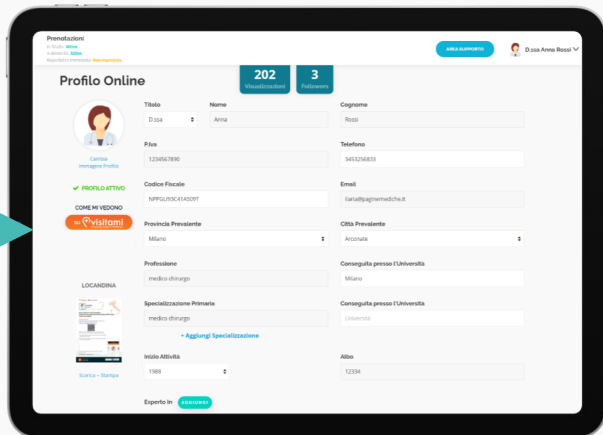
Prenotazioni
In Studio: Attive
A domicilio: Attive
Reperibilità immediata: Non disponibile

AREA SUPPORTO

D.ssa Anna Rossi

Profilo Online

202
Visualizzazioni

3
Followers

Carica
Immagine Profilo

✔ PROFILO ATTIVO

COME MI VEDONO
su visitami

LOCANDINA

Scarica - Stampa

Titolo
D.ssa

Nome
Anna

Cognome
Rossi

P.Iva
1234567890

Telefono
3453256833

Codice Fiscale
NPPGLI93C41A509T

Email
ilaria@pagineme​diche.it

Provincia Prevalente
Milano

Città Prevalente
Arconate

Professione
medico chirurgo

Conseguita presso l'Università
Milano

Specializzazione Primaria
medico chirurgo

Conseguita presso l'Università
Università

+ Aggiungi Specializzazione

Inizio Attività
1988

Albo
12334

Esperto in AGGIUNGI